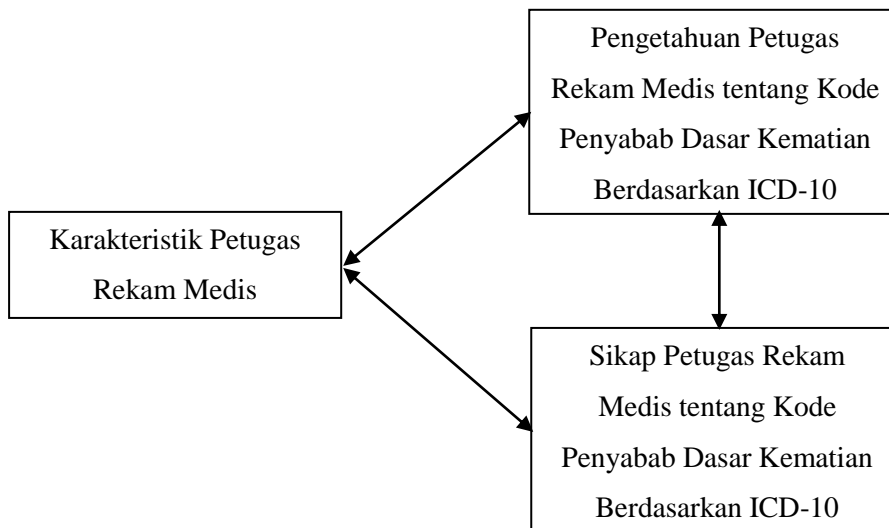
Pengetahuan Petugas Rekam Medis tentang Kode Penyabab Dasar Kematian Berdasarkan ICD-10

Karakteristik Petugas Rekam Medis

Sikap Petugas Rekam Medis tentang Kode Penyabab Dasar Kematian Berdasarkan ICD-10